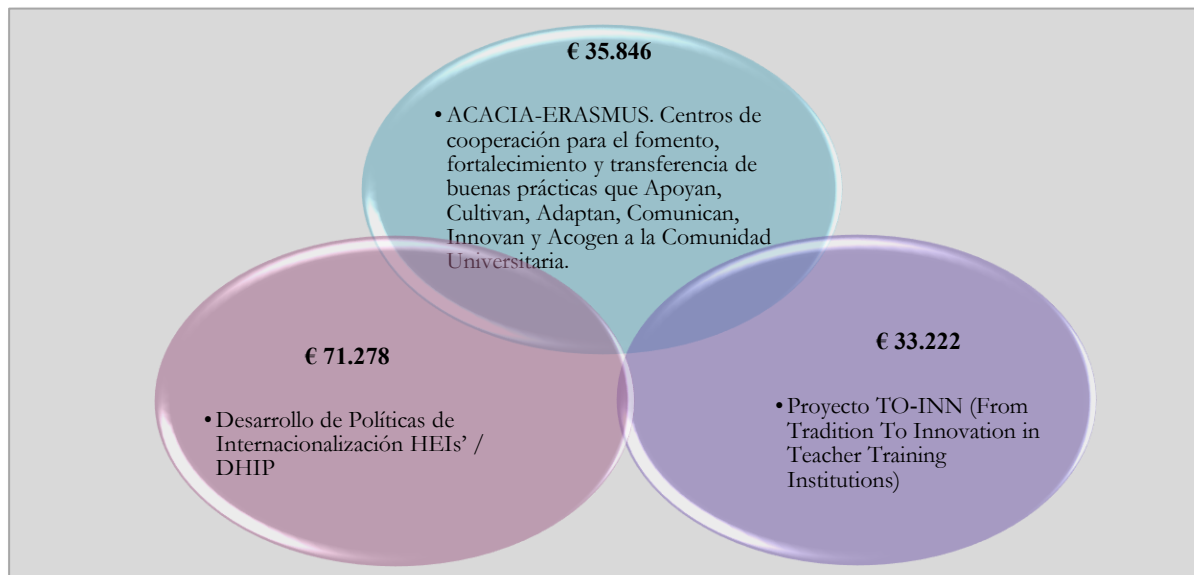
€ 35.846

• ACACIA-ERASMUS. Centros de cooperación para el fomento, fortalecimiento y transferencia de buenas prácticas que Apoyan, Cultivan, Adaptan, Comunican, Innovan y Acogen a la Comunidad Universitaria.

€ 71.278

• Desarrollo de Políticas de Internacionalización HEIs' / DHIP

€ 33.222

• Proyecto TO-INN (From Tradition To Innovation in Teacher Training Institutions)